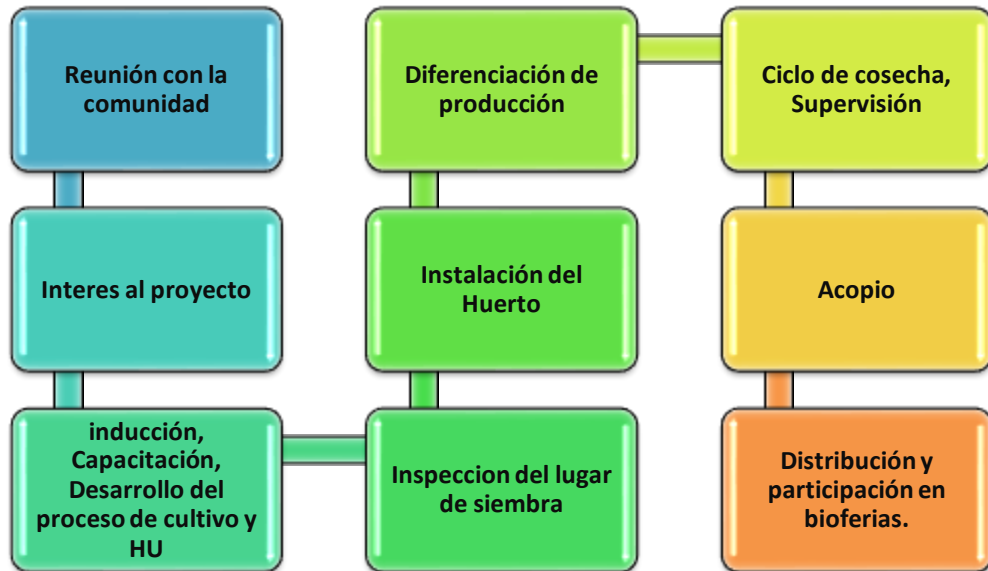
Reunión con la comunidad

Interes al proyecto

inducción, Capacitación, Desarrollo del proceso de cultivo y HU

Inspeccion del lugar de siembra

Instalación del Huerto

Diferenciación de producción

Ciclo de cosecha, Supervisión

Acopio

Distribución y participación en bioferias.